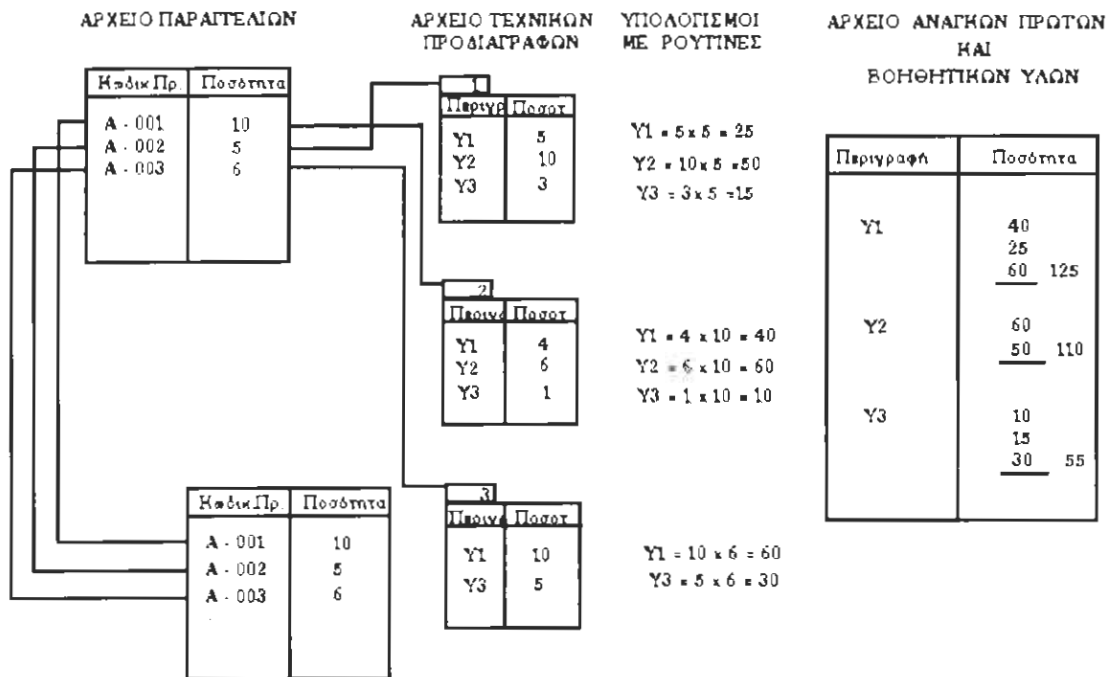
ΑΡΧΕΙΟ ΠΑΡΑΓΓΕΛΙΩΝ

| Κωδικ Πρ. | Ποσότητα |
|---|---|
| Α - 001 | 10 |
| Α - 002 | 5 |
| Α - 003 | 6 |

ΑΡΧΕΙΟ ΤΕΧΝΙΚΩΝ ΠΡΟΔΙΑΓΡΑΦΩΝ

ΥΠΟΛΟΓΙΣΜΟΙ ΜΕ ΡΟΥΤΙΝΕΣ

1

| Περιγρ | Ποσοτ |
|---|---|
| Υ1 | 5 |
| Υ2 | 10 |
| Υ3 | 3 |

Υ1 = 5 x 5 = 25
Υ2 = 10 x 5 = 50
Υ3 = 3 x 5 = 15

2

| Περιγρ | Ποσοτ |
|---|---|
| Υ1 | 4 |
| Υ2 | 6 |
| Υ3 | 1 |

Υ1 = 4 x 10 = 40
Υ2 = 6 x 10 = 60
Υ3 = 1 x 10 = 10

3

| Περιγρ | Ποσοτ |
|---|---|
| Υ1 | 10 |
| Υ3 | 5 |

Υ1 = 10 x 6 = 60
Υ3 = 5 x 6 = 30

| Κωδικ Πρ. | Ποσότητα |
|---|---|
| Α - 001 | 10 |
| Α - 002 | 5 |
| Α - 003 | 6 |

ΑΡΧΕΙΟ ΑΝΑΓΚΩΝ ΠΡΩΤΩΝ ΚΑΙ ΒΟΗΘΗΤΙΚΩΝ ΥΛΩΝ

| Περιγραφή | Ποσότητα |
|---|---|
| Υ1 | 40 25 60 125 |
| Υ2 | 60 50 110 |
| Υ3 | 10 15 30 55 |